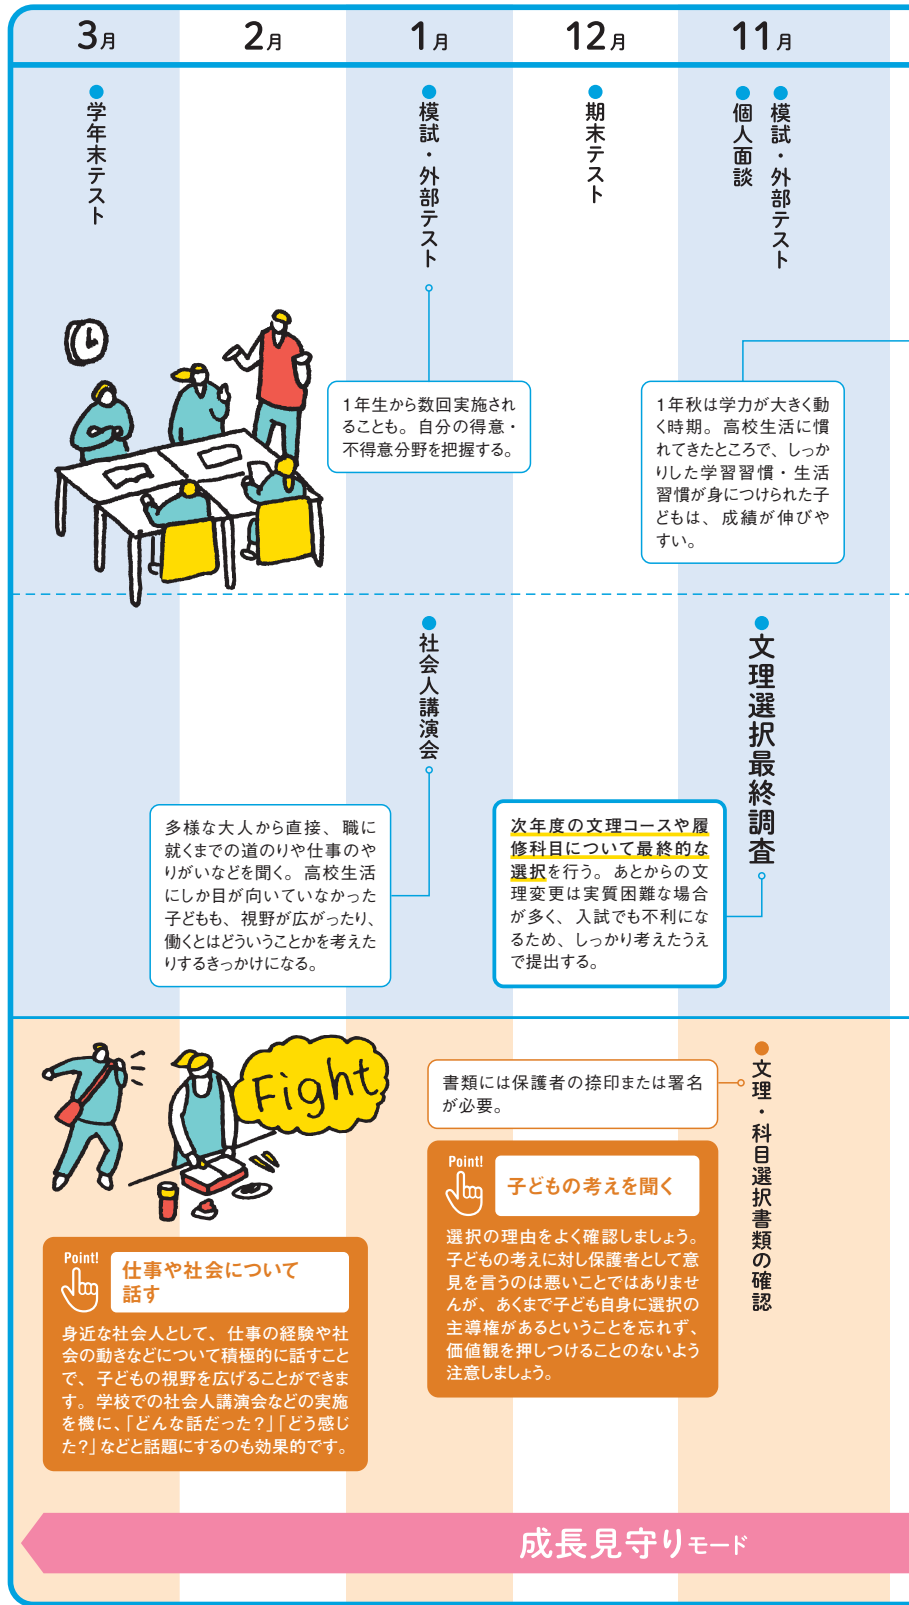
3月 2月 1月 12月 11月

学年末テスト

模試・外部テスト

期末テスト

模試・外部テスト

個人面談

1年生から数回実施されることも。自分の得意・不得意分野を把握する。

1年秋は学力が大きく動く時期。高校生活に慣れてきたところで、しっかりした学習習慣・生活習慣が身につけられた子どもは、成績が伸びやすい。

社会人講演会

文理選択最終調査

多様な大人から直接、職に就くまでの道のりや仕事のやりがいなどを聞く。高校生活にしか目が向いていなかった子どもも、視野が広がったり、働くとはどういうことかを考えたりするきっかけになる。

次年度の文理コースや履修科目について最終的な選択を行う。あとからの文理変更は実質困難な場合が多く、入試でも不利になるため、しっかり考えたうえで提出する。

Fight

文理・科目選択書類の確認

書類には保護者の捺印または署名が必要。

Point! 子どもの考えを聞く

選択の理由をよく確認しましょう。子どもの考えに対し保護者として意見を言うのは悪いことではありませんが、あくまで子ども自身に選択の主導権があるということを忘れず、価値観を押しつけることのないよう注意しましょう。

Point! 仕事や社会について話す

身近な社会人として、仕事の経験や社会の動きなどについて積極的に話すことで、子どもの視野を広げることができます。学校での社会人講演会などの実施を機に、「どんな話だった？」「どう感じた？」などと話題にするのも効果的です。

成長見守りモード